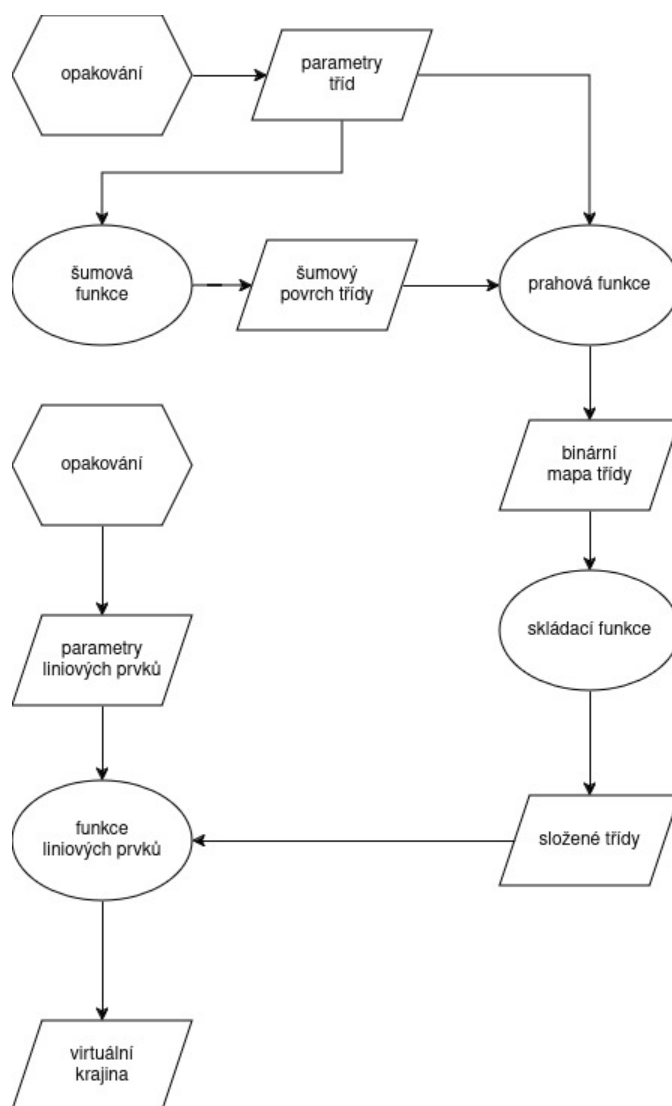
opakování

parametry tříd

šumová funkce

šumový povrch třídy

prahová funkce

opakování

binární mapa třídy

parametry liniových prvků

skládací funkce

funkce liniových prvků

složené třídy

virtuální krajina